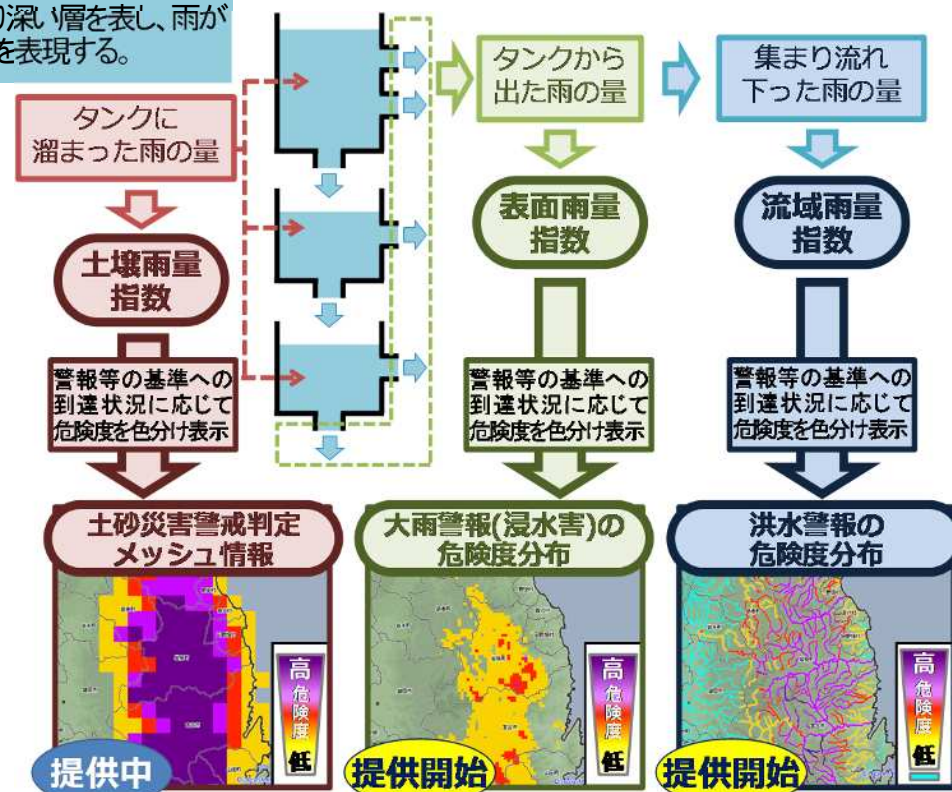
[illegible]の深い層を表し、雨が
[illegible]を表現する。

タンクに
溜まった雨の量

土壌雨量
指数

警報等の基準への
到達状況に応じて
危険度を色分け表示

土砂災害警戒判定
メッシュ情報

高
危険度
低

提供中

タンクから
出た雨の量

表面雨量
指数

警報等の基準への
到達状況に応じて
危険度を色分け表示

大雨警報(浸水害)の
危険度分布

高
危険度
低

提供開始

集まり流れ
下った雨の量

流域雨量
指数

警報等の基準への
到達状況に応じて
危険度を色分け表示

洪水警報の
危険度分布

高
危険度
低

提供開始